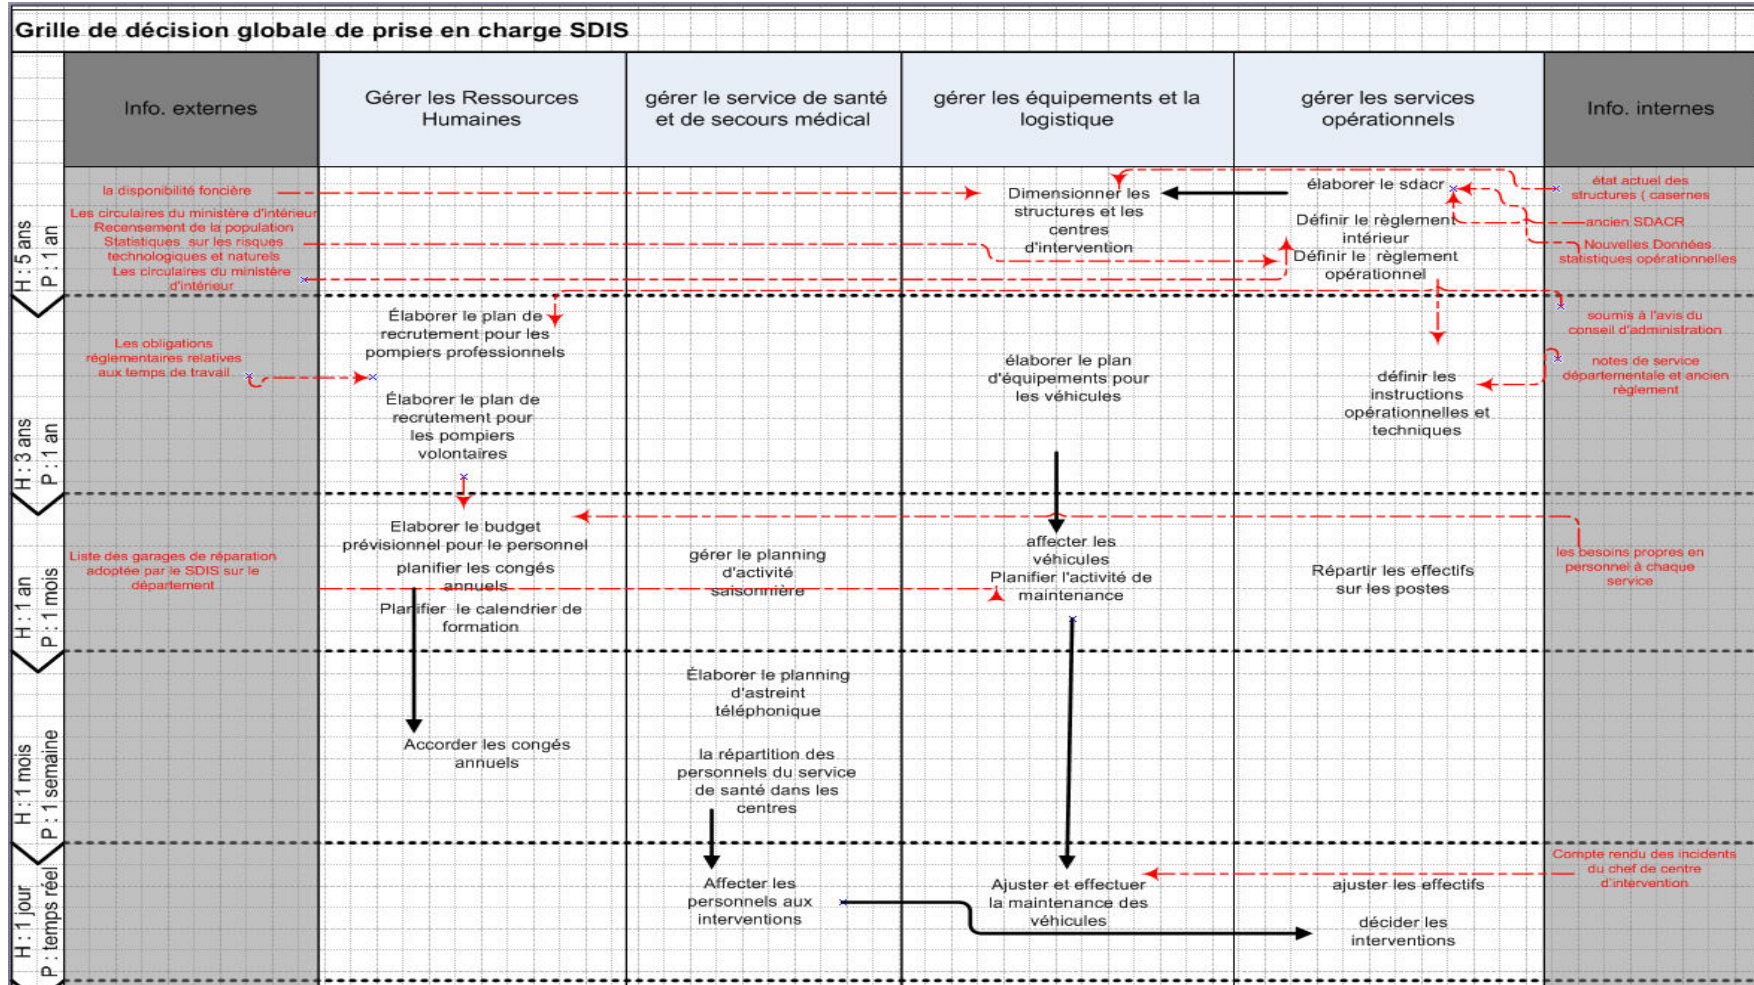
Grille de décision globale de prise en charge SDIS

| | Info. externes | Gérer les Ressources Humaines | gérer le service de santé et de secours médical | gérer les équipements et la logistique | gérer les services opérationnels | Info. internes |
|---|---|---|---|---|---|---|
| H : 5 ans P : 1 an | la disponibilité foncière<br>Les circulaires du ministère d'intérieur<br>Recensement de la population<br>Statistiques sur les risques technologiques et naturels<br>Les circulaires du ministère d'intérieur | | | Dimensionner les structures et les centres d'intervention | élaborer le sdacr<br>Définir le règlement intérieur<br>Définir le règlement opérationnel | état actuel des structures ( casernes<br>ancien SDACR<br>Nouvelles Données statistiques opérationnelles |
| H : 3 ans P : 1 an | Les obligations réglementaires relatives aux temps de travail | Élaborer le plan de recrutement pour les pompiers professionnels<br>Élaborer le plan de recrutement pour les pompiers volontaires | | élaborer le plan d'équipements pour les véhicules | définir les instructions opérationnelles et techniques | soumis à l'avis du conseil d'administration<br>notes de service départementale et ancien règlement |
| H : 1 an P : 1 mois | Liste des garages de réparation adoptée par le SDIS sur le département | Elaborer le budget prévisionnel pour le personnel<br>planifier les congés annuels<br>Planifier le calendrier de formation | gérer le planning d'activité saisonnière | affecter les véhicules<br>Planifier l'activité de maintenance | Répartir les effectifs sur les postes | les besoins propres en personnel à chaque service |
| H : 1 mois P : 1 semaine | | Accorder les congés annuels | Élaborer le planning d'astreint téléphonique<br>la répartition des personnels du service de santé dans les centres | | | |
| H : 1 jour P : temps réel | | | Affecter les personnels aux interventions | Ajuster et effectuer la maintenance des véhicules | ajuster les effectifs<br>décider les interventions | Compte rendu des incidents du chef de centre d'intervention |